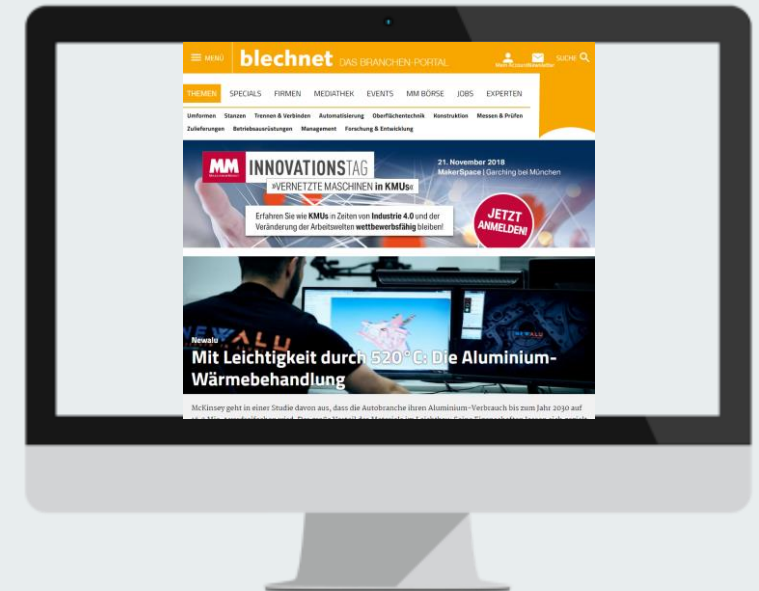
MENU blechnet DAS BRANCHEN-PORTAL

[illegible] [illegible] SUCHE

THEMEN SPECIALS FIRMEN MEDIATHEK EVENTS MM BÖRSE JOBS EXPERTEN

Umformen Stanzen Trennen & Verbinden Automatisierung Oberflächentechnik Konstruktion Messen & Prüfen Zulieferungen Betriebsausrüstungen Management Forschung & Entwicklung

MM INNOVATIONSTAG
»VERNETZTE MASCHINEN in KMUs«

21. November 2018
MakerSpace | Garching bei München

Erfahren Sie wie KMUs in Zeiten von Industrie 4.0 und der Veränderung der Arbeitswelten wettbewerbsfähig bleiben!

JETZT ANMELDEN!

NEWALU

Newalu
Mit Leichtigkeit durch 520 °C: Die Aluminium-Wärmebehandlung

McKinsey geht in einer Studie davon aus, dass die Autobranche ihren Aluminium-Verbrauch bis zum Jahr 2030 auf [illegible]